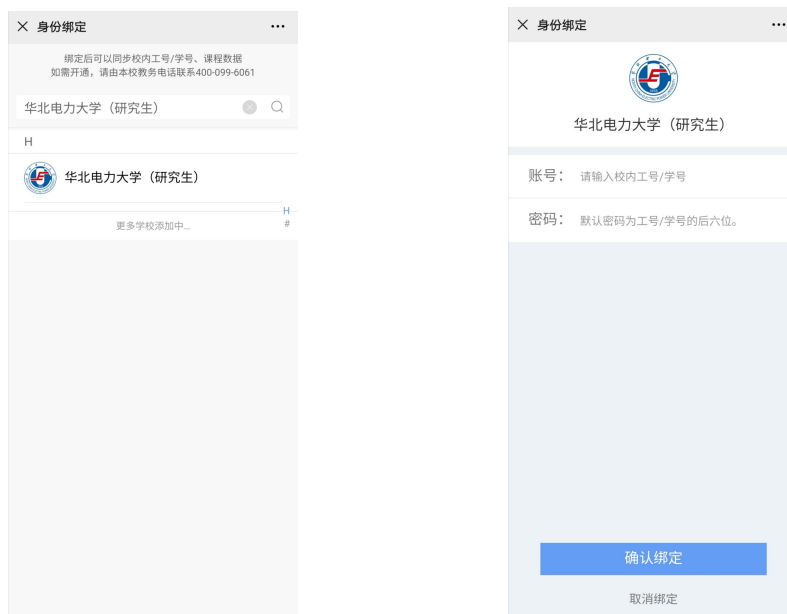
× 身份绑定 ···

绑定后可以同步校内工号/学号、课程数据
如需开通，请由本校教务电话联系400-099-6061

华北电力大学（研究生）

H

华北电力大学（研究生）

H
#

更多学校添加中...

× 身份绑定 ···

华北电力大学（研究生）

账号： 请输入校内工号/学号

密码： 默认密码为工号/学号的后六位。

确认绑定

取消绑定